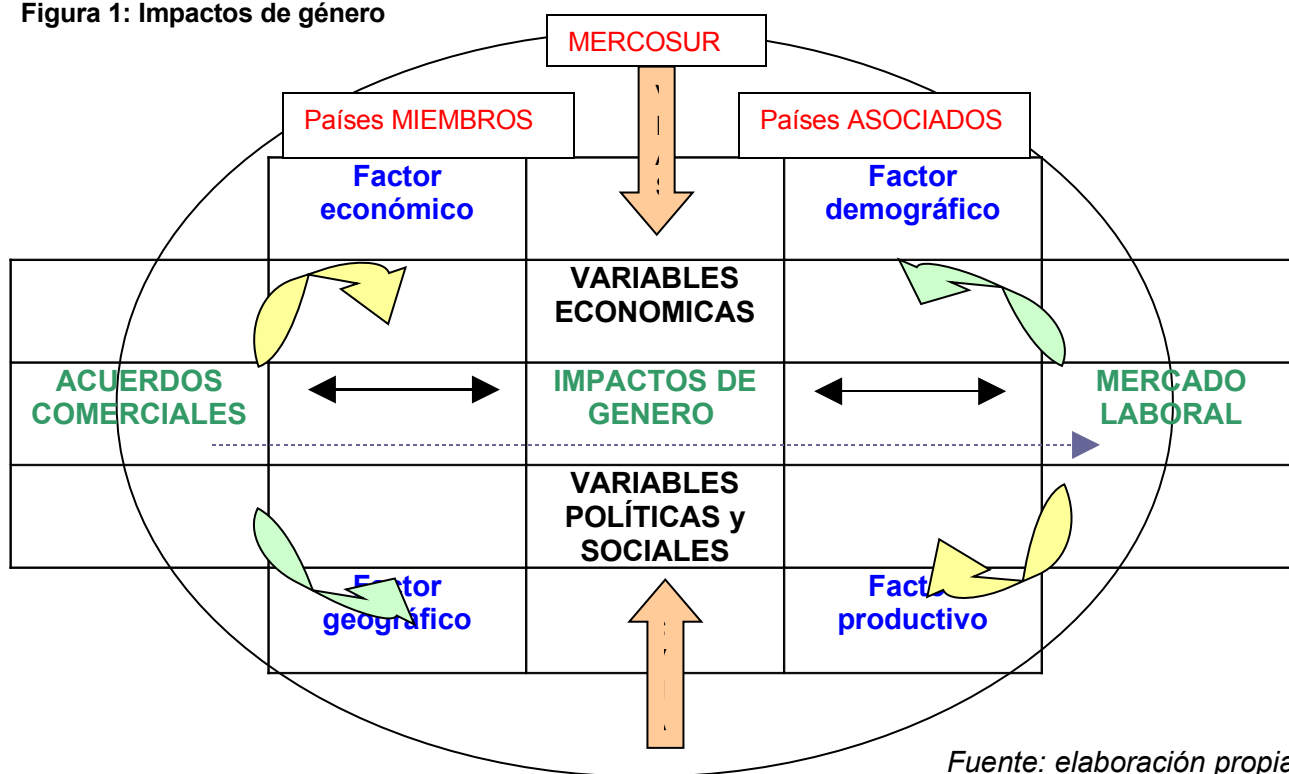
Figura 1: Impactos de género

MERCOSUR

Países MIEMBROS

Países ASOCIADOS

Factor económico

Factor demográfico

VARIABLES ECONOMICAS

ACUERDOS COMERCIALES

IMPACTOS DE GENERO

MERCADO LABORAL

VARIABLES POLÍTICAS y SOCIALES

Factor geográfico

Factor productivo

Fuente: elaboración propia